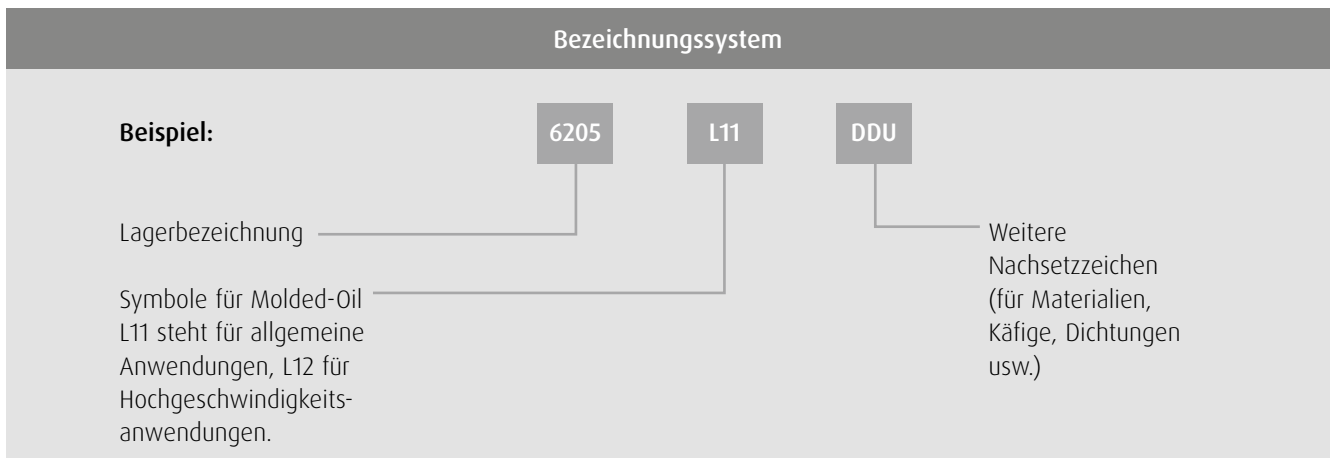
Bezeichnungssystem

Beispiel:

6205

L11

DDU

Lagerbezeichnung

Symbole für Molded-Oil L11 steht für allgemeine Anwendungen, L12 für Hochgeschwindigkeitsanwendungen.

Weitere Nachsetzzeichen (für Materialien, Käfige, Dichtungen usw.)